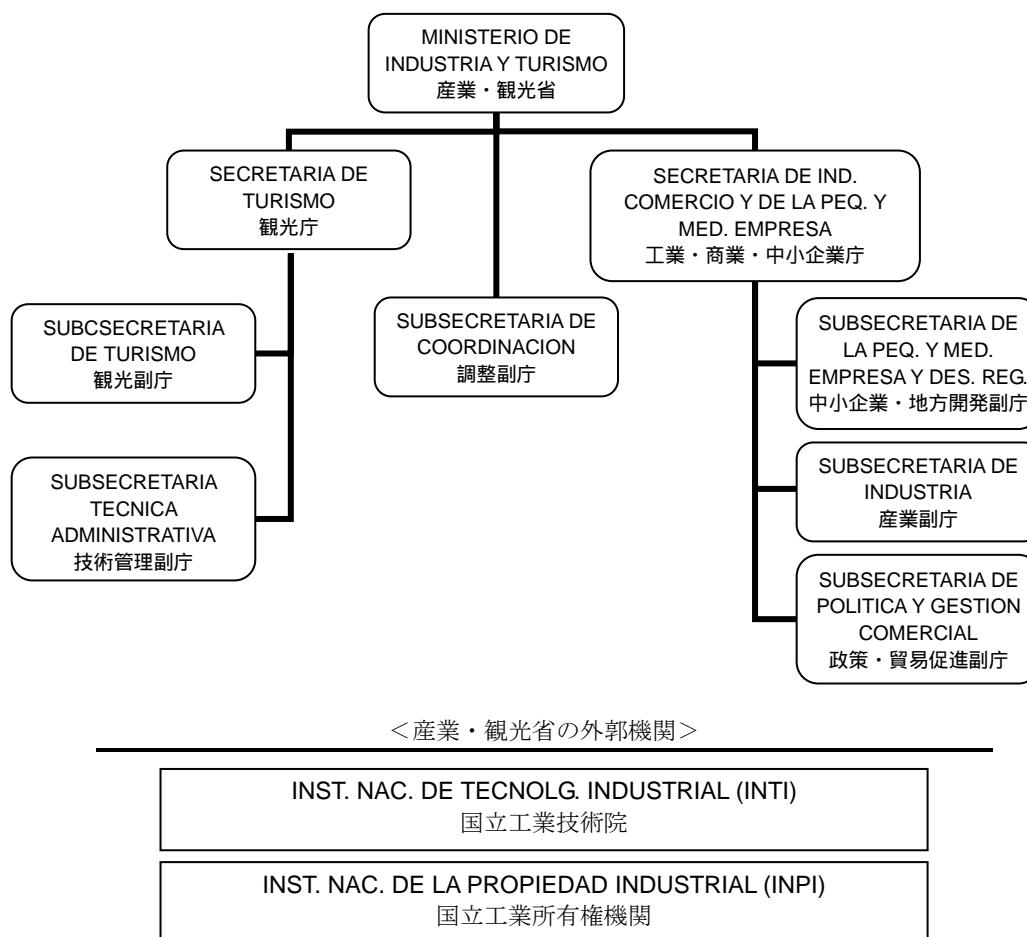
MINISTERIO DE INDUSTRIA Y TURISMO
産業・観光省

SECRETARIA DE TURISMO
観光庁

SECRETARIA DE IND. COMERCIO Y DE LA PEQ. Y MED. EMPRESA
工業・商業・中小企業庁

SUBCSECRETARIA DE TURISMO
観光副庁

SUBSECRETARIA DE COORDINACION
調整副庁

SUBSECRETARIA DE LA PEQ. Y MED. EMPRESA Y DES. REG.
中小企業・地方開発副庁

SUBSECRETARIA TECNICA ADMINISTRATIVA
技術管理副庁

SUBSECRETARIA DE INDUSTRIA
産業副庁

SUBSECRETARIA DE POLITICA Y GESTION COMERCIAL
政策・貿易促進副庁

＜産業・観光省の外郭機関＞

INST. NAC. DE TECNOLG. INDUSTRIAL (INTI)
国立工業技術院

INST. NAC. DE LA PROPIEDAD INDUSTRIAL (INPI)
国立工業所有権機関